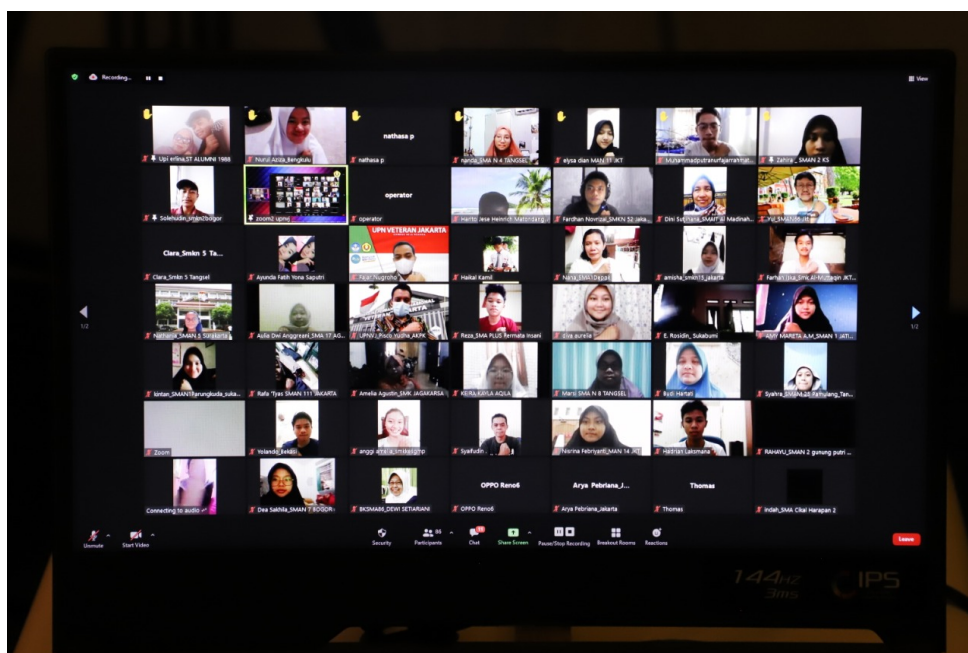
Recording...

View

Upi erlina,ST ALUMNI 1988

Nurul Aziza_Bengkulu

nathasa p

nathasa p

nanda_SMA N 4 TANGSEL

elysa dian MAN 11 JKT

Muhammadputranufajarrahmat...

Zahira _SMAN 2 KS

Solehudin_sman2bogor

zoom2 upnvj

operator

operator

Harito Jese Heinrich Matondang

Fardhan Novrizal_SMKN 52 Jaka...

Dini Sutihana_SMAIT Al Madinah...

Yui_SMAN 6 JKT

Clara_Smkn 5 Ta...

Clara_Smkn 5 Tangsel

Ayunda Fatih Yona Saputri

UPN VETERAN JAKARTA

Fajar Nugroho

Haikal Kamil

Nana_SMA10depok

amisha_smkn15_jakarta

Farhan Ilsa_Sma Al-Muttaqin JKT...

1/2

1/2

Nathania_SMAN 3 Surakarta

Aulia Dwi Anggraeni_SMA 17 AG...

UPNVJ_Prodi Hukum_AKPK

Reza_SMA PLUS Permata Insani

elva aurelia

E. Rosidin_Sukabumi

ANY MARETA A.M_SMAN 1 JATI...

kintan_SMAN1Parungkuda_suka...

Rafa 'Tyas SMAN 111 JAKARTA

Amelia Agustin_SMK JAGAKARSA

KEIRA KAYLA AQILA

Marsi SMA N 8 TANGSEL

Rudi Hartati

Syahra_SMAN 28 Kabupaten Tan...

Zoom

Yolanda_Bekasi

anggi kirana_smkn8tangsel

Syaifudin

Nisrina Febriyanti_MAN 14 JKT

Haidar Laksmana

RAHAYU_SMAN 2 gunung putri ...

Connecting to audio

Dea Sakhila_SMAN 7 BOGOR

BKSMA86_DEWI SETIARIANI

OPPO Reno6

OPPO Reno6

Arya Febriana_J...

Arya Febriana_Jakarta

Thomas

Thomas

Indah_SMA Cikal Harapan 2

Unmute

Start Video

Security

Participants

Chat

Share Screen

Pause/Stop Recording

Breakout Rooms

Reactions

Leave

144HZ 3ms

IPS